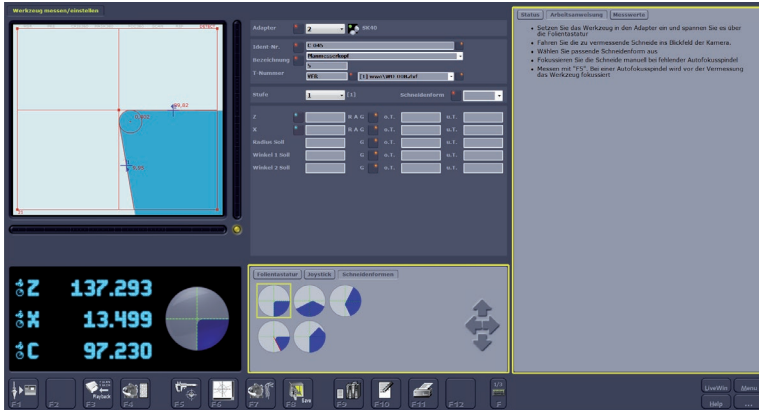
Werkzeug messen/einstellen

Adapter 2 SK40

Ident-Nr. C 045
Bezeichnung Planmesserkopf
5
T-Nummer 978 [1] www\WFI WMFabel

Stufe 1 [1] Schneidenform

Z R A G o.T. u.T.
X R A G o.T. u.T.
Radius Soll G o.T. u.T.
Winkel 1 Soll G o.T. u.T.
Winkel 2 Soll G o.T. u.T.

Status Arbeitsanweisung Messwerte

• Setzen Sie das Werkzeug in den Adapter ein und spannen Sie es über die Folientastatur
• Fahren Sie die zu vermessende Schneide ins Bildfeld der Kamera.
• Wählen Sie passende Schneidenform aus
• Fokussieren Sie die Schneide manuell bei fehlender Autofokusspindel
• Messen mit "F5". Bei einer Autofokusspindel wird vor der Vermessung das Werkzeug fokussiert

Z 137.293
X 13.499
C 97.230

Folientastatur Joystick Schneidenformen

F1 F2 Playback F3 F4 F5 F6 F7 Live F8 F9 F10 F11 F12 1/3 F
LiveWin Menu
Help ...